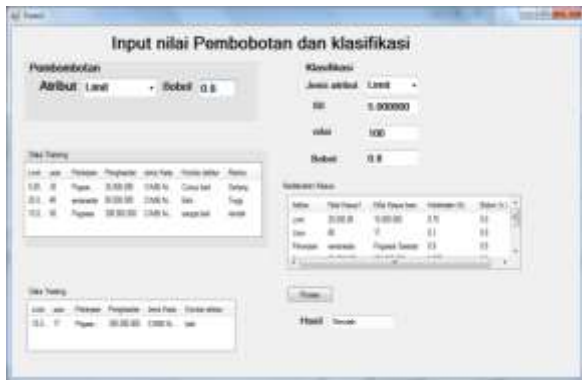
Form1

Input nilai Pembobotan dan klasifikasi

Pembobotan
Atribut Lanit
Bobot 0.8

Klasifikasi
Jenis atribut Lanit
5.000000
100
Bobot 0.8

Data Training

| Lanit | usia | Pekerjaan | Penghasilan | Jenis Kasu | Kondisi dokter | Status |
|---|---|---|---|---|---|---|
| 5.05 | 35 | Pegawai | 35.000.000 | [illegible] | Cukup baik | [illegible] |
| 20.5 | 45 | wiraswasta | 50.000.000 | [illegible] | Baik | Tinggi |
| 10.2 | 50 | Pegawai | 30.000.000 | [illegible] | sangat baik | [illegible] |

Data Testing

| Lanit | usia | Pekerjaan | Penghasilan | Jenis Kasu | Kondisi dokter |
|---|---|---|---|---|---|
| 10.2 | 77 | Pegawai | 300.000.000 | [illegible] | baik |

Proses

Hasil Sedang